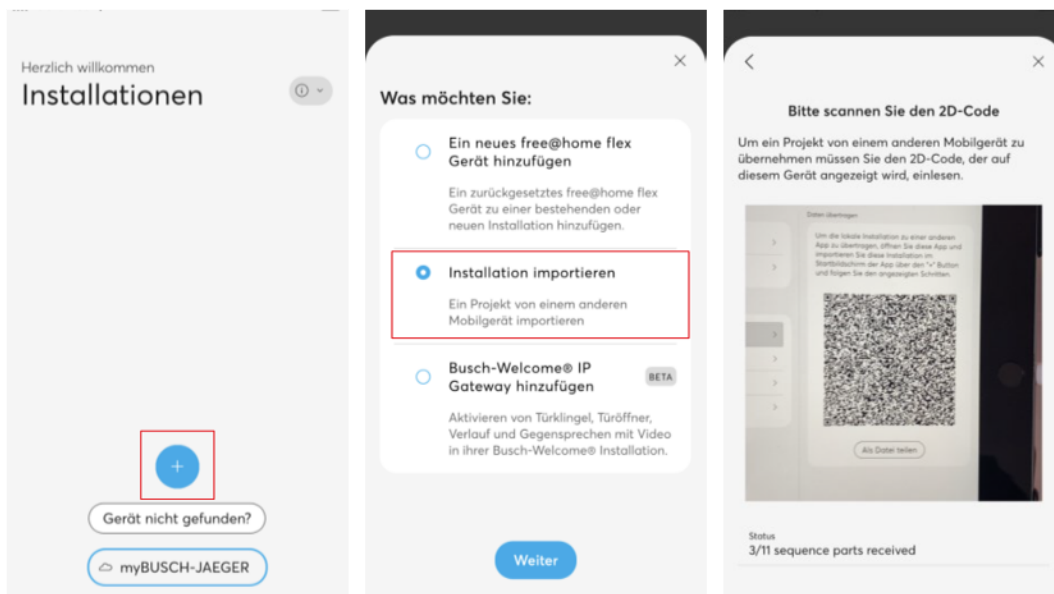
Herzlich willkommen

Installationen

+

Gerät nicht gefunden?

myBUSCH-JAEGER

×

Was möchten Sie:

Ein neues free@home flex Gerät hinzufügen

Ein zurückgesetztes free@home flex Gerät zu einer bestehenden oder neuen Installation hinzufügen.

Installation importieren

Ein Projekt von einem anderen Mobilgerät importieren

Busch-Welcome® IP Gateway hinzufügen

BETA

Aktivieren von Türklingel, Türöffner, Verlauf und Gegensprechen mit Video in ihrer Busch-Welcome® Installation.

Weiter

<

×

Bitte scannen Sie den 2D-Code

Um ein Projekt von einem anderen Mobilgerät zu übernehmen müssen Sie den 2D-Code, der auf diesem Gerät angezeigt wird, einlesen.

Datei übertragen

Um die lokale Installation zu einer anderen App zu übertragen, öffnen Sie diese App und importieren Sie diese Installation im Startbildschirm der App über den "+" Button und folgen Sie den angezeigten Schritten.

Als Datei teilen

Status
3/11 sequence parts received